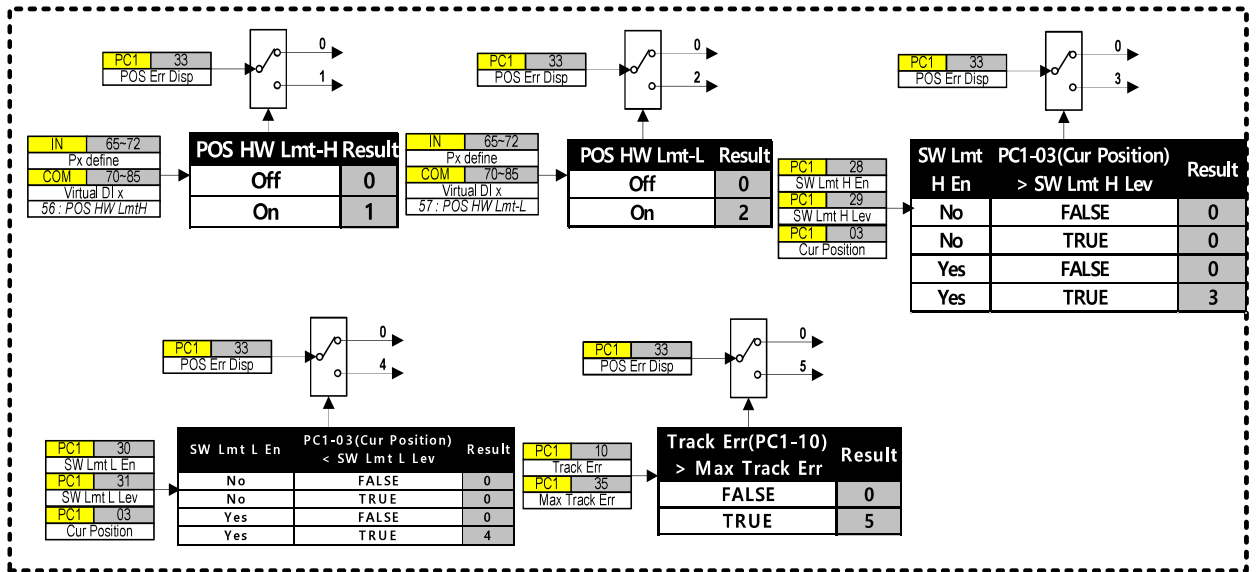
PC1 33
POS Err Disp

0
1

IN 65~72
Px define
COM 70~85
Virtual DI x
56 : POS HW LmtH

| POS HW Lmt-H | Result |
|---|---|
| Off | 0 |
| On | 1 |

PC1 33
POS Err Disp

0
2

IN 65~72
Px define
COM 70~85
Virtual DI x
57 : POS HW Lmt-L

| POS HW Lmt-L | Result |
|---|---|
| Off | 0 |
| On | 2 |

PC1 33
POS Err Disp

0
3

PC1 28
SW Lmt H En
PC1 29
SW Lmt H Lev
PC1 03
Cur Position

| SW Lmt H En | PC1-03(Cur Position) > SW Lmt H Lev | Result |
|---|---|---|
| No | FALSE | 0 |
| No | TRUE | 0 |
| Yes | FALSE | 0 |
| Yes | TRUE | 3 |

PC1 33
POS Err Disp

0
4

PC1 30
SW Lmt L En
PC1 31
SW Lmt L Lev
PC1 03
Cur Position

| SW Lmt L En | PC1-03(Cur Position) < SW Lmt L Lev | Result |
|---|---|---|
| No | FALSE | 0 |
| No | TRUE | 0 |
| Yes | FALSE | 0 |
| Yes | TRUE | 4 |

PC1 33
POS Err Disp

0
5

PC1 10
Track Err
PC1 35
Max Track Err

| Track Err(PC1-10) > Max Track Err | Result |
|---|---|
| FALSE | 0 |
| TRUE | 5 |